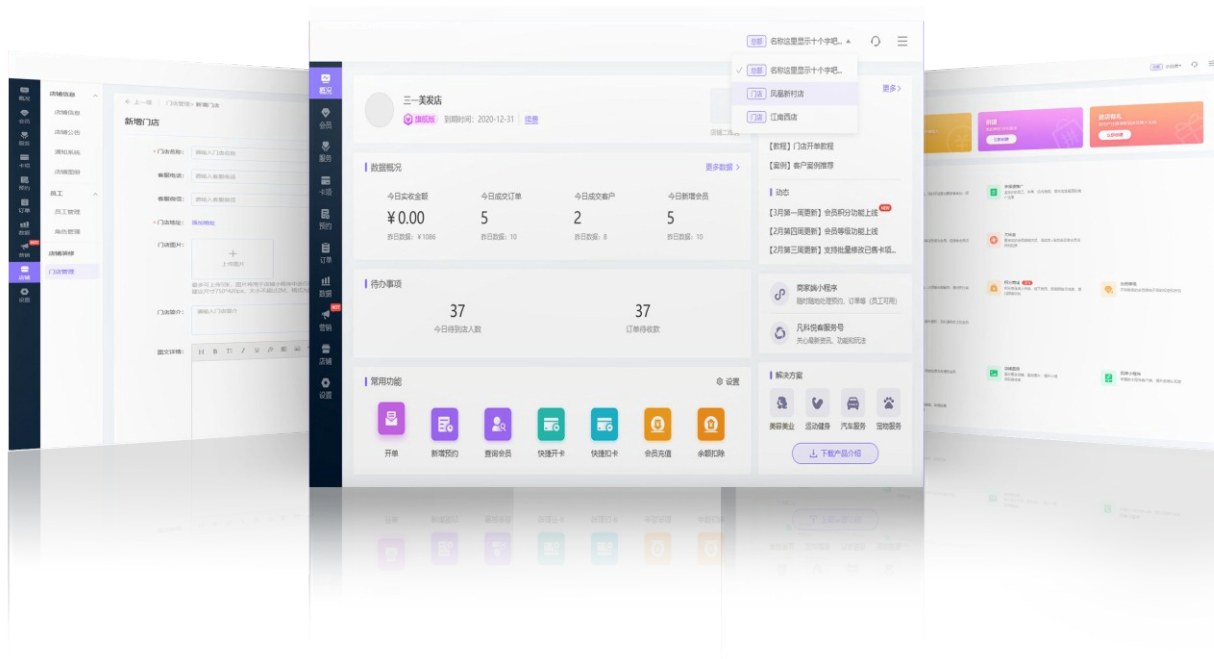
概况
会员
服务
卡项
预约
订单
数据
营销
店铺
设置

总部 名称这里显示十个字吧...

总部 名称这里显示十个字吧...
门店 凤凰新村店
门店 江南西店

三一美发店
旗舰版 到期时间：2020-12-31 续费

更多

数据概况 更多数据

今日实收金额
¥ 0.00
昨日数据：¥ 1086

今日成交订单
5
昨日数据：10

今日成交客户
2
昨日数据：8

今日新增会员
5
昨日数据：10

【教程】门店开单教程
【案例】客户案例推荐

动态
【3月第一周更新】会员积分功能上线
【2月第四周更新】会员等级功能上线
【2月第三周更新】支持批量修改已售卡项...

待办事项
37
今日待到店人数
37
订单待收款

商家端小程序
随时随地处理预约、订单等（员工可用）
凡科悦鑫服务号
关心最新资讯、功能和玩法

常用功能 设置

开单
新增预约
查询会员
快捷开卡
快捷扣卡
会员充值
余额扣除

解决方案
美容美业
运动健身
汽车服务
宠物服务

下载产品介绍

店铺信息
店铺信息
店铺公告
通知系统
店铺图册
员工
员工管理
角色管理
店铺装修
门店管理

上一级
新增门店
门店名称：
客服电话：
客服微信：
门店地址：
门店图片：
上传图片
门店简介：
图文详情：